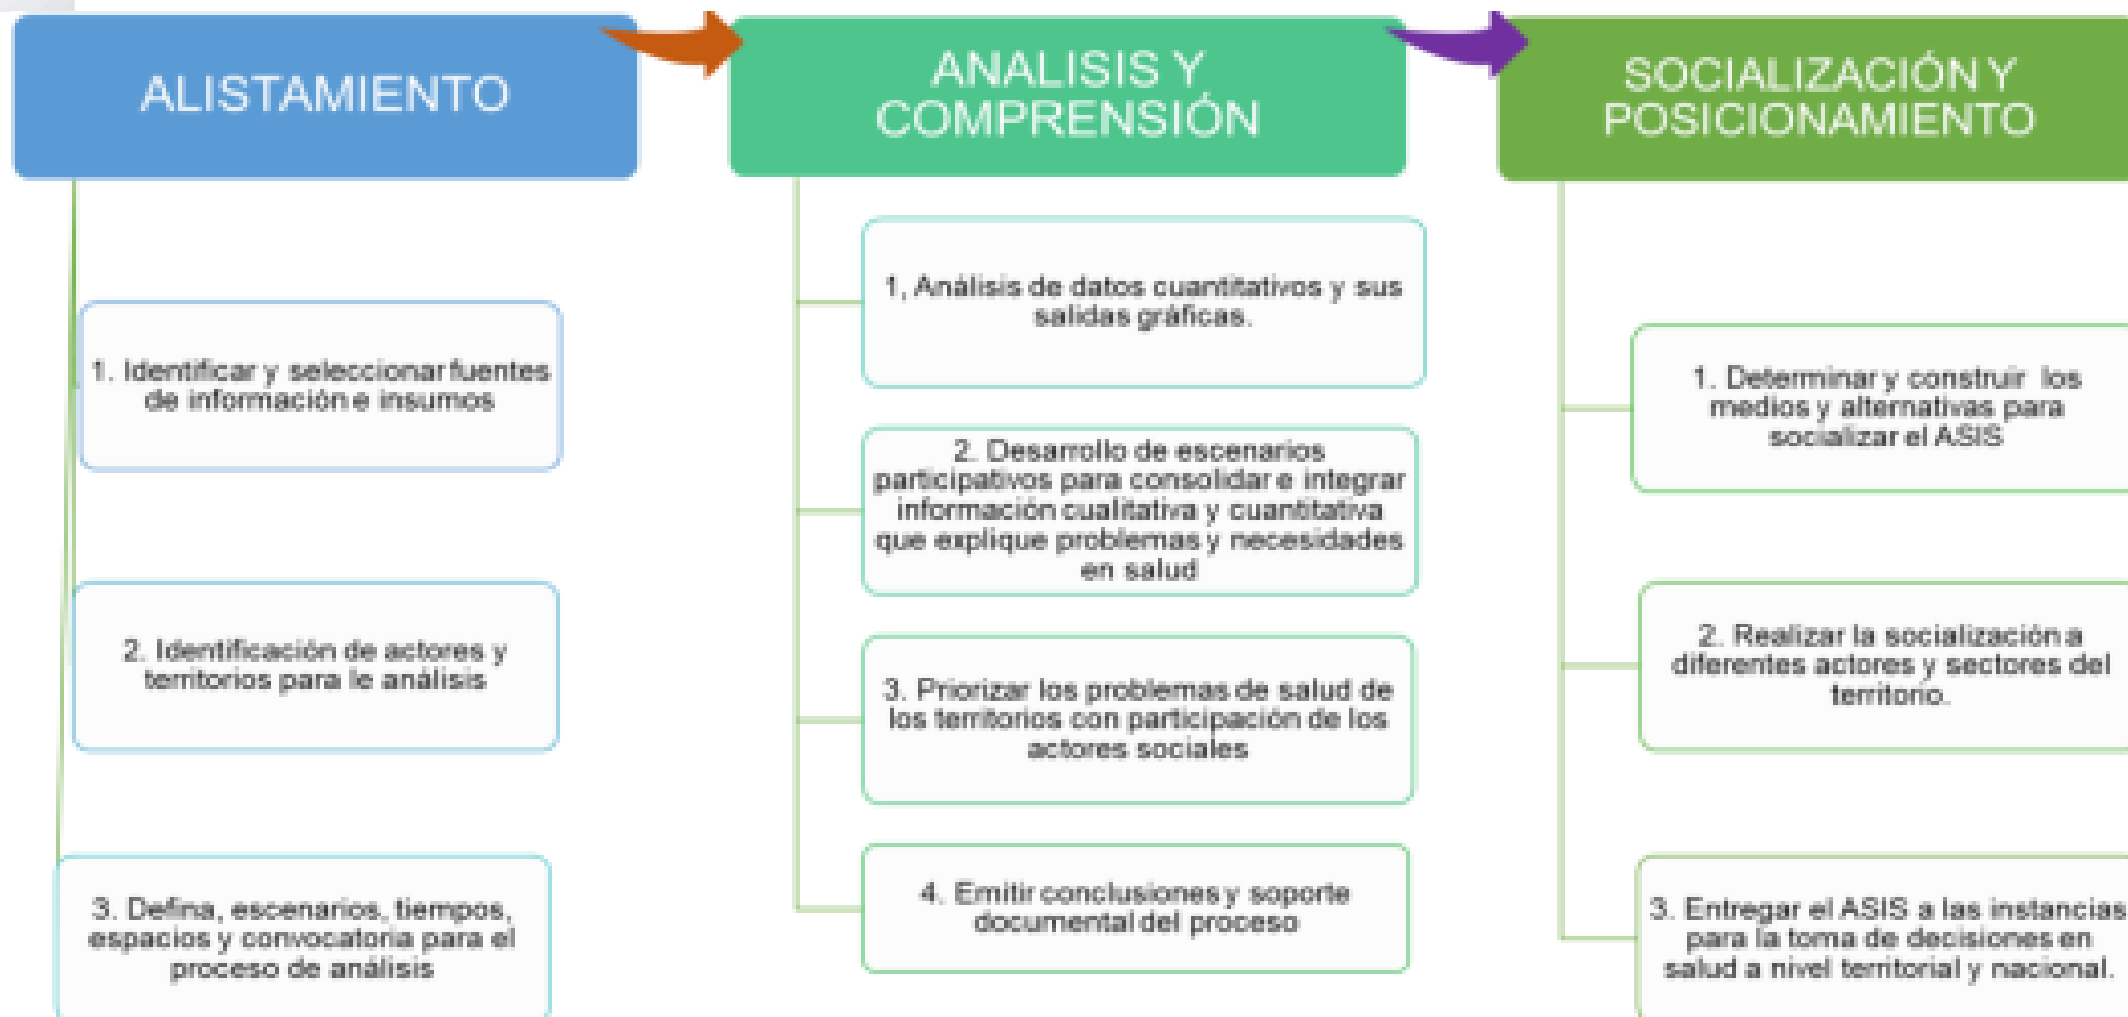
ALISTAMIENTO

1. Identificar y seleccionar fuentes de información e insumos

2. Identificación de actores y territorios para le análisis

3. Defina, escenarios, tiempos, espacios y convocatoria para el proceso de análisis

ANALISIS Y COMPRENSIÓN

1, Análisis de datos cuantitativos y sus salidas gráficas.

2. Desarrollo de escenarios participativos para consolidar e integrar información cualitativa y cuantitativa que explique problemas y necesidades en salud

3. Priorizar los problemas de salud de los territorios con participación de los actores sociales

4. Emitir conclusiones y soporte documental del proceso

SOCIALIZACIÓN Y POSICIONAMIENTO

1. Determinar y construir los medios y alternativas para socializar el ASIS

2. Realizar la socialización a diferentes actores y sectores del territorio.

3. Entregar el ASIS a las instancias para la toma de decisiones en salud a nivel territorial y nacional.